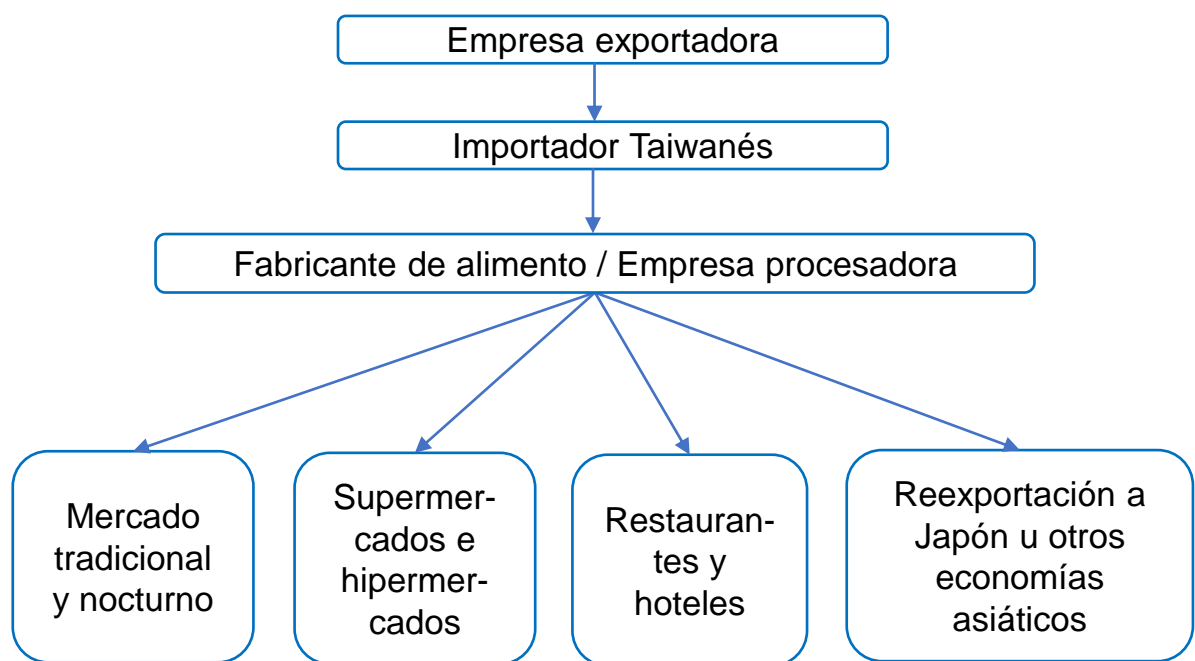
Empresa exportadora

Importador Taiwanés

Fabricante de alimento / Empresa procesadora

Mercado tradicional y nocturno

Supermercados e hipermercados

Restaurantes y hoteles

Reexportación a Japón u otros economías asiáticos